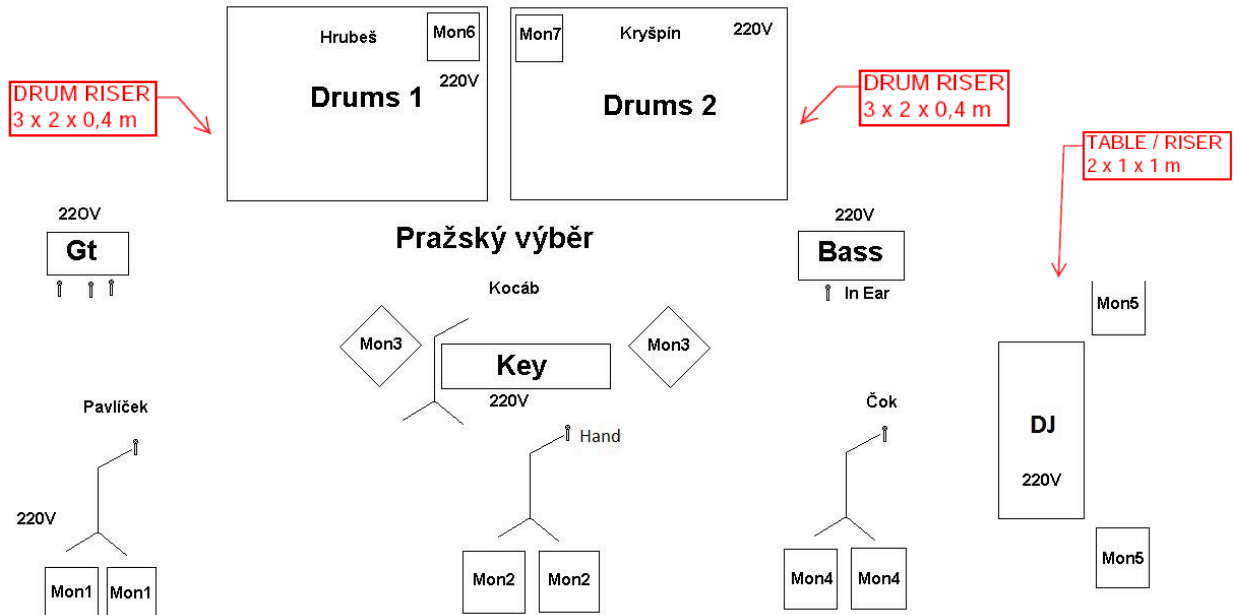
Hrubeš
Mon6
Drums 1
220V

Mon7
Kryšpín
220V
Drums 2

DRUM RISER
3 x 2 x 0,4 m

DRUM RISER
3 x 2 x 0,4 m

TABLE / RISER
2 x 1 x 1 m

220V
Gt

Pražský výběr

220V
Bass
In Ear

Kocáb
Mon3
Key
Mon3
220V

Mon5

DJ
220V

Pavlíček

Hand

Čok

220V

Mon1 Mon1

Mon2 Mon2

Mon4 Mon4

Mon5